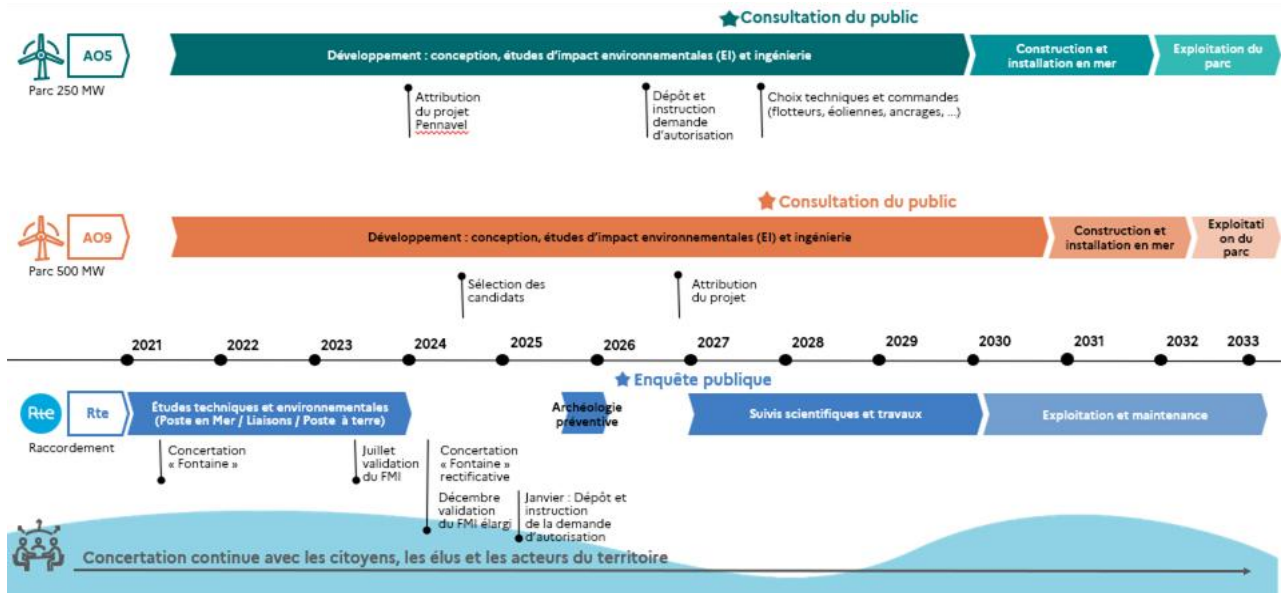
Consultation du public

AO5

Parc 250 MW

Développement : conception, études d'impact environnementales (EI) et ingénierie

Construction et installation en mer

Exploitation du parc

Attribution du projet Pennavel

Dépôt et instruction demande d'autorisation

Choix techniques et commandes (flotteurs, éoliennes, ancrages, ...)

Consultation du public

AO9

Parc 500 MW

Développement : conception, études d'impact environnementales (EI) et ingénierie

Construction et installation en mer

Exploitation du parc

Sélection des candidats

Attribution du projet

2021 2022 2023 2024 2025 2026 2027 2028 2029 2030 2031 2032 2033

Enquête publique

Rte

Rte

Raccordement

Études techniques et environnementales (Poste en Mer / Liaisons / Poste à terre)

Archéologie préventive

Suivis scientifiques et travaux

Exploitation et maintenance

Concertation « Fontaine »

Juillet validation du FMI

Concertation « Fontaine » rectificative

Décembre validation du FMI élargi

Janvier : Dépôt et instruction de la demande d'autorisation

Concertation continue avec les citoyens, les élus et les acteurs du territoire